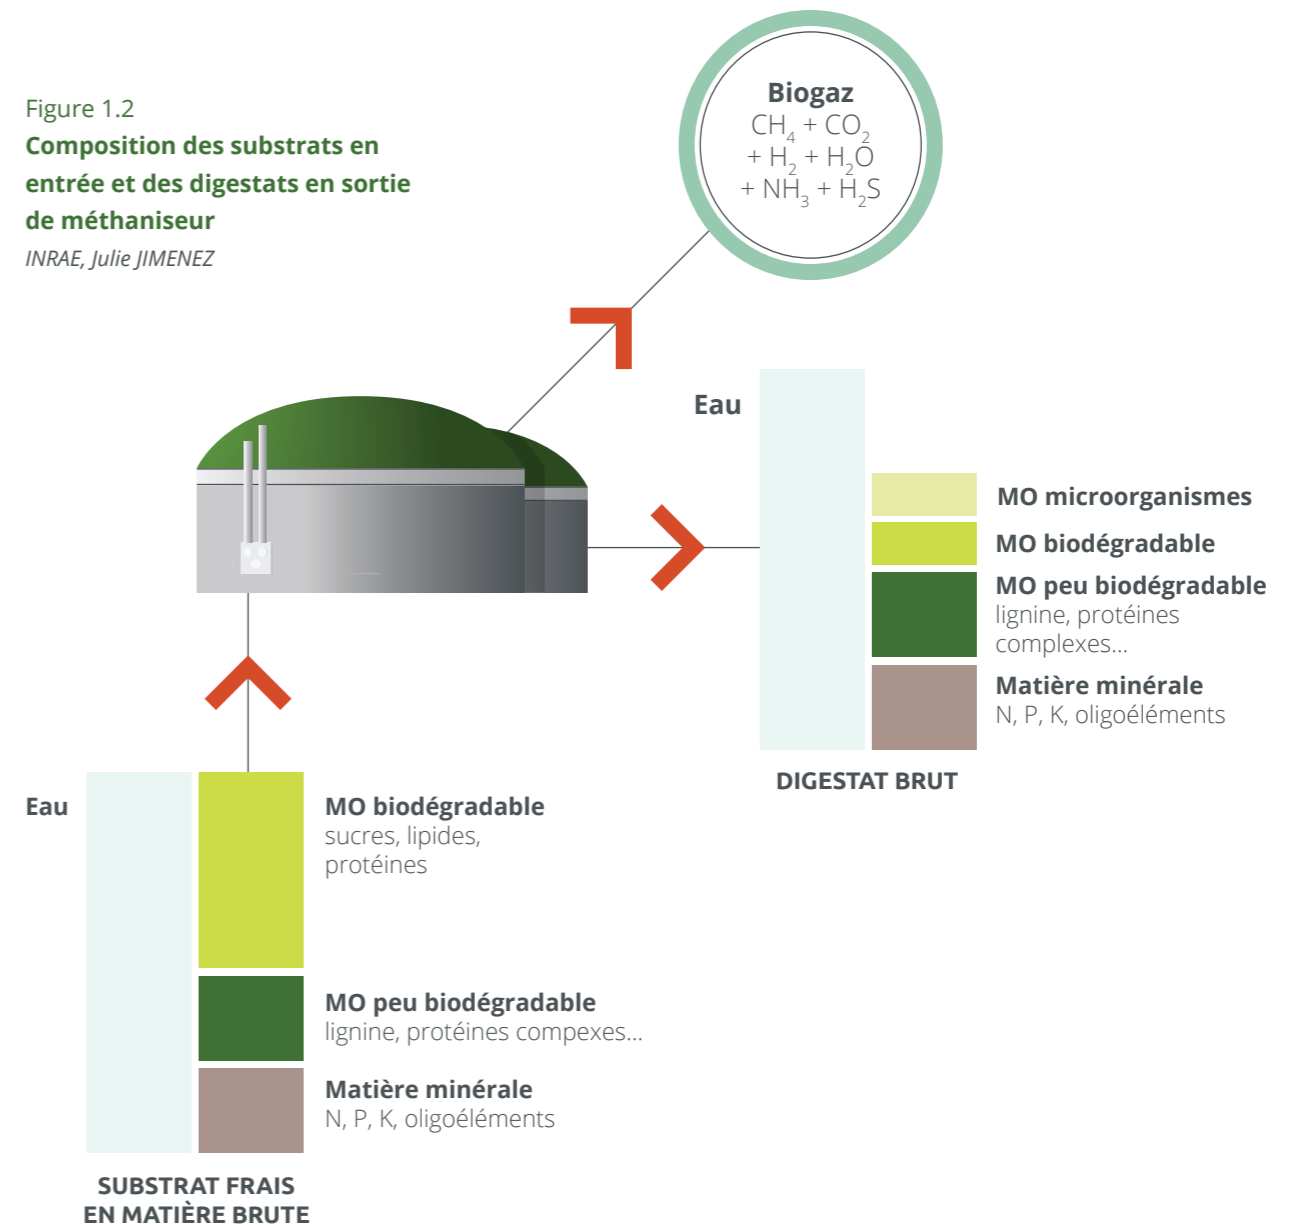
Figure 1.2
Composition des substrats en entrée et des digestats en sortie de méthaniseur
INRAE, Julie JIMENEZ

Biogaz
$CH_4 + CO_2$
$+ H_2 + H_2O$
$+ NH_3 + H_2S$

Eau

MO microorganismes

MO biodégradable

MO peu biodégradable
lignine, protéines complexes...

Matière minérale
N, P, K, oligoéléments

DIGESTAT BRUT

Eau

MO biodégradable
sucres, lipides, protéines

MO peu biodégradable
lignine, protéines compexes...

Matière minérale
N, P, K, oligoéléments

SUBSTRAT FRAIS
EN MATIÈRE BRUTE